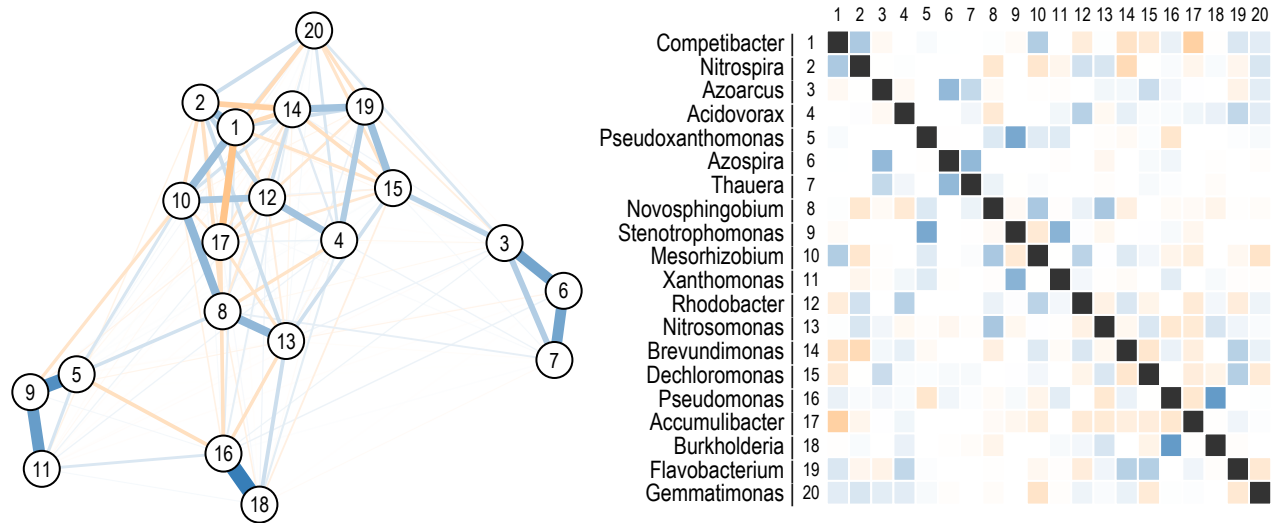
20
2
14
19
1
10
12
15
17
4
3
6
8
13
7
9
5
16
11
18

1 2 3 4 5 6 7 8 9 10 11 12 13 14 15 16 17 18 19 20

Competibacter 1
Nitrospira 2
Azoarcus 3
Acidovorax 4
Pseudoxanthomonas 5
Azospira 6
Thauera 7
Novosphingobium 8
Stenotrophomonas 9
Mesorhizobium 10
Xanthomonas 11
Rhodobacter 12
Nitrosomonas 13
Brevundimonas 14
Dechloromonas 15
Pseudomonas 16
Accumulibacter 17
Burkholderia 18
Flavobacterium 19
Gemmatimonas 20